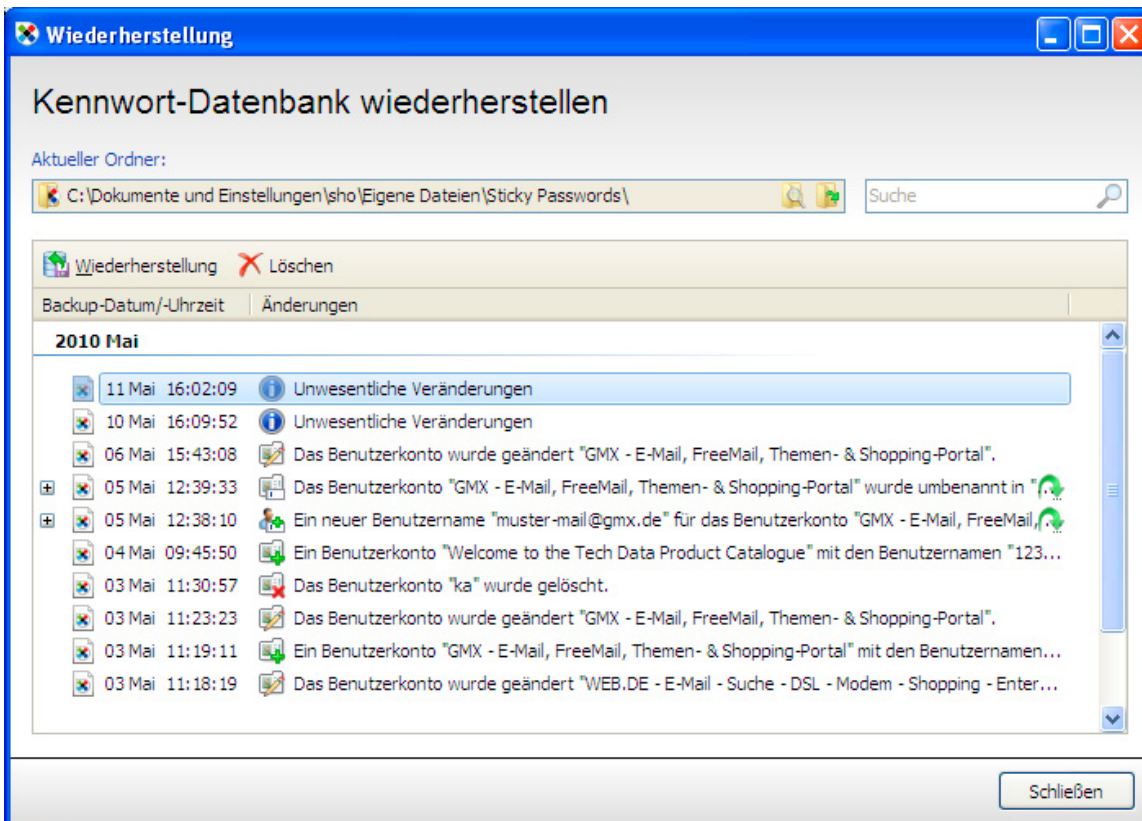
Wiederherstellung

Kennwort-Datenbank wiederherstellen

Aktueller Ordner:

C:\Dokumente und Einstellungen\sho\Eigene Dateien\Sticky Passwords\

Suche

Wiederherstellung Löschen

| Backup-Datum/-Uhrzeit | Änderungen |
|---|---|
| 2010 Mai | |
| 11 Mai 16:02:09 | Unwesentliche Veränderungen |
| 10 Mai 16:09:52 | Unwesentliche Veränderungen |
| 06 Mai 15:43:08 | Das Benutzerkonto wurde geändert "GMX - E-Mail, FreeMail, Themen- & Shopping-Portal". |
| 05 Mai 12:39:33 | Das Benutzerkonto "GMX - E-Mail, FreeMail, Themen- & Shopping-Portal" wurde umbenannt in " |
| 05 Mai 12:38:10 | Ein neuer Benutzername "muster-mail@gmx.de" für das Benutzerkonto "GMX - E-Mail, FreeMail, |
| 04 Mai 09:45:50 | Ein Benutzerkonto "Welcome to the Tech Data Product Catalogue" mit den Benutzernamen "123... |
| 03 Mai 11:30:57 | Das Benutzerkonto "ka" wurde gelöscht. |
| 03 Mai 11:23:23 | Das Benutzerkonto wurde geändert "GMX - E-Mail, FreeMail, Themen- & Shopping-Portal". |
| 03 Mai 11:19:11 | Ein Benutzerkonto "GMX - E-Mail, FreeMail, Themen- & Shopping-Portal" mit den Benutzernamen... |
| 03 Mai 11:18:19 | Das Benutzerkonto wurde geändert "WEB.DE - E-Mail - Suche - DSL - Modem - Shopping - Enter... |

Schließen